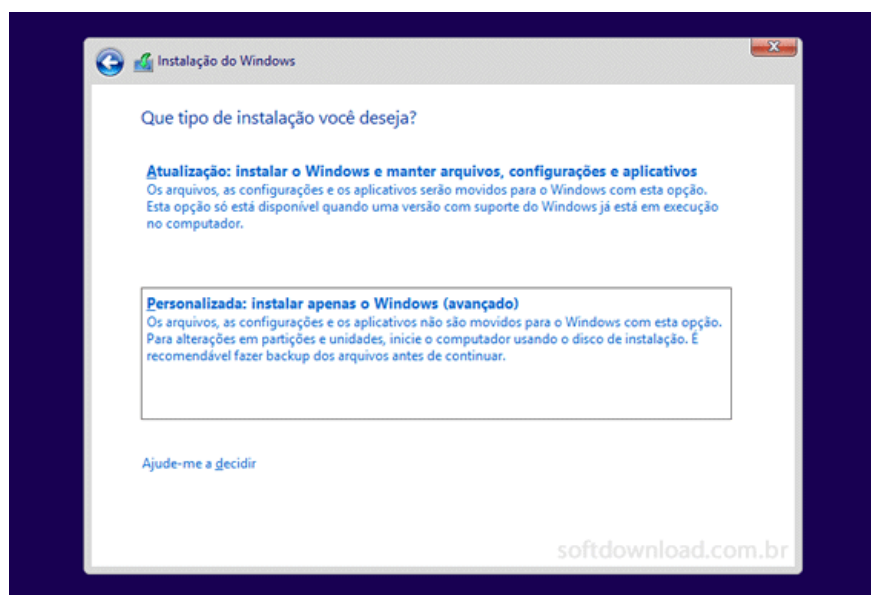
Instalação do Windows

Que tipo de instalação você deseja?

Atualização: instalar o Windows e manter arquivos, configurações e aplicativos
Os arquivos, as configurações e os aplicativos serão movidos para o Windows com esta opção. Esta opção só está disponível quando uma versão com suporte do Windows já está em execução no computador.

Personalizada: instalar apenas o Windows (avançado)
Os arquivos, as configurações e os aplicativos não são movidos para o Windows com esta opção. Para alterações em partições e unidades, inicie o computador usando o disco de instalação. É recomendável fazer backup dos arquivos antes de continuar.

Ajude-me a decidir

softdownload.com.br